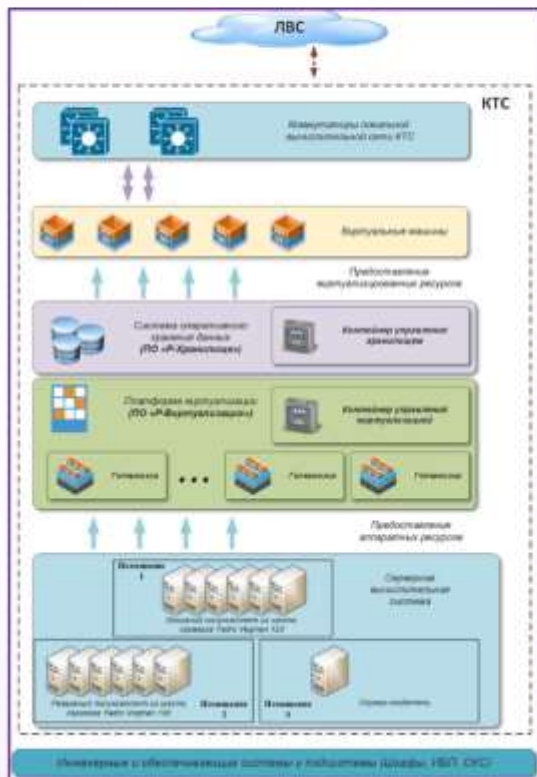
ЛВС

КТС

Коммутаторы локальной вычислительной сети КТС

Виртуальные машины

Предоставление виртуализированных ресурсов

Система распределенного хранения данных (ПО «Р-Хранилище»)

Контейнер управления хранилищем

Платформа виртуализации (ПО «Р-Виртуализация»)

Контейнер управления виртуализацией

Гипервизор

Гипервизор

Гипервизор

Предоставление аппаратных ресурсов

Площадка 1

Серверная вычислительная система

Основной вычислитель из шести серверов Tayto Vegman 122

Резервный вычислитель из шести серверов Tayto Vegman 122

Площадка 2

Площадка 3

Сервер-свидетель

Инженерные и обеспечивающие системы и подсистемы (шкафы, ИБП, СКС)